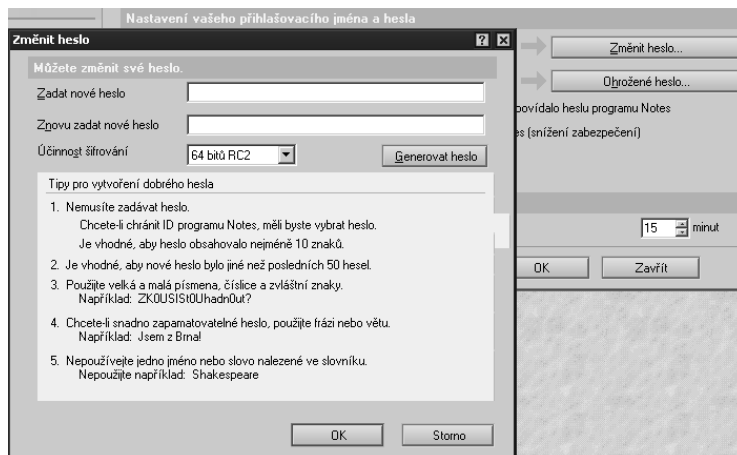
Nastavení vašeho přihlašovacího jména a hesla

Změnit heslo

Můžete změnit své heslo.

Zadat nové heslo

Znovu zadat nové heslo

Účinnost šifrování 64 bitů RC2

Generovat heslo

Tipy pro vytvoření dobrého hesla

1. Nemusíte zadávat heslo.
Chcete-li chránit ID programu Notes, měli byste vybrat heslo.
Je vhodné, aby heslo obsahovalo nejméně 10 znaků.

2. Je vhodné, aby nové heslo bylo jiné než posledních 50 hesel.

3. Použijte velká a malá písmena, číslice a zvláštní znaky.
Například: ZK0USISt0Uhadn0ut?

4. Chcete-li snadno zapamatovatelné heslo, použijte frázi nebo větu.
Například: Jsem z Brna!

5. Nepoužívejte jedno jméno nebo slovo nalezené ve slovníku.
Nepoužijte například: Shakespeare

OK

Storno

Změnit heslo...

Ohrožené heslo...

ovídalo heslu programu Notes

s (snížení zabezpečení)

15 minut

OK

Zavřít